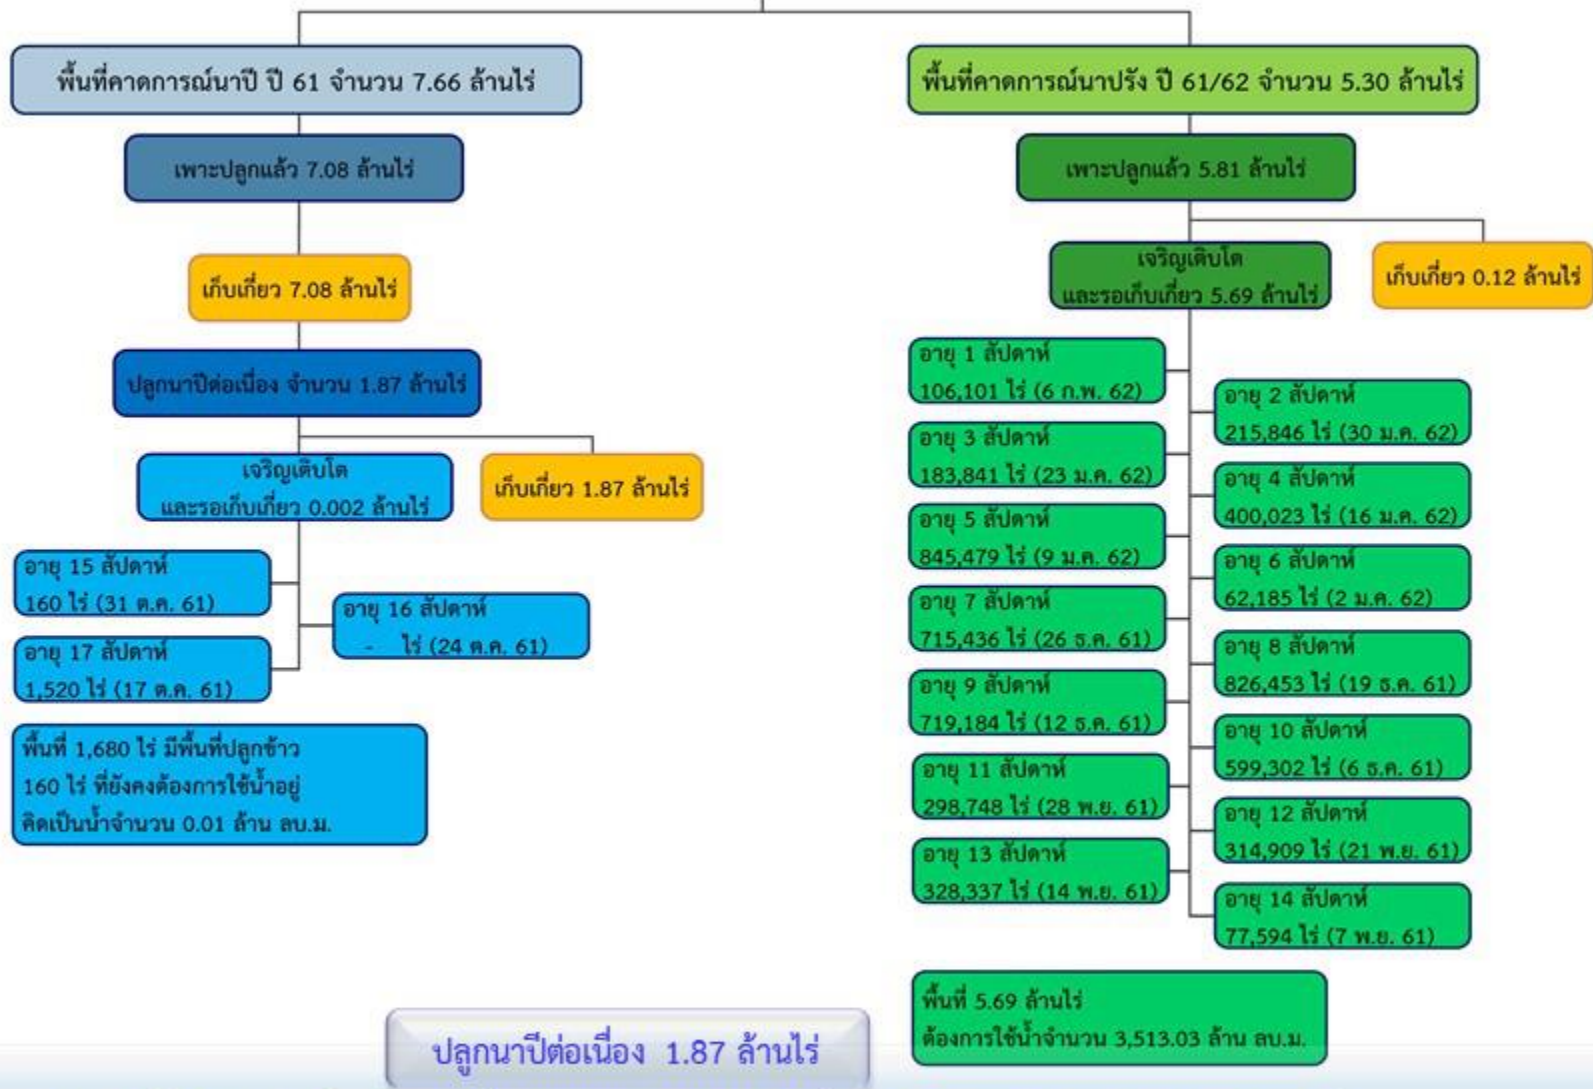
พื้นที่คาดการณ์นาปี ปี 61 จำนวน 7.66 ล้านไร่

เพาะปลูกแล้ว 7.08 ล้านไร่

เก็บเกี่ยว 7.08 ล้านไร่

ปลูกนาปีต่อเนื่อง จำนวน 1.87 ล้านไร่

เจริญเติบโต และรอเก็บเกี่ยว 0.002 ล้านไร่

เก็บเกี่ยว 1.87 ล้านไร่

อายุ 15 สัปดาห์ 160 ไร่ (31 ต.ค. 61)

อายุ 16 สัปดาห์ - ไร่ (24 ต.ค. 61)

อายุ 17 สัปดาห์ 1,520 ไร่ (17 ต.ค. 61)

พื้นที่ 1,680 ไร่ มีพื้นที่ปลูกข้าว 160 ไร่ ที่ยังคงต้องการใช้น้ำอยู่ คิดเป็นน้ำจำนวน 0.01 ล้าน ลบ.ม.

ปลูกนาปีต่อเนื่อง 1.87 ล้านไร่

พื้นที่คาดการณ์นาปรัง ปี 61/62 จำนวน 5.30 ล้านไร่

เพาะปลูกแล้ว 5.81 ล้านไร่

เจริญเติบโต และรอเก็บเกี่ยว 5.69 ล้านไร่

เก็บเกี่ยว 0.12 ล้านไร่

อายุ 1 สัปดาห์ 106,101 ไร่ (6 ก.พ. 62)

อายุ 2 สัปดาห์ 215,846 ไร่ (30 ม.ค. 62)

อายุ 3 สัปดาห์ 183,841 ไร่ (23 ม.ค. 62)

อายุ 4 สัปดาห์ 400,023 ไร่ (16 ม.ค. 62)

อายุ 5 สัปดาห์ 845,479 ไร่ (9 ม.ค. 62)

อายุ 6 สัปดาห์ 62,185 ไร่ (2 ม.ค. 62)

อายุ 7 สัปดาห์ 715,436 ไร่ (26 ธ.ค. 61)

อายุ 8 สัปดาห์ 826,453 ไร่ (19 ธ.ค. 61)

อายุ 9 สัปดาห์ 719,184 ไร่ (12 ธ.ค. 61)

อายุ 10 สัปดาห์ 599,302 ไร่ (6 ธ.ค. 61)

อายุ 11 สัปดาห์ 298,748 ไร่ (28 พ.ย. 61)

อายุ 12 สัปดาห์ 314,909 ไร่ (21 พ.ย. 61)

อายุ 13 สัปดาห์ 328,337 ไร่ (14 พ.ย. 61)

อายุ 14 สัปดาห์ 77,594 ไร่ (7 พ.ย. 61)

พื้นที่ 5.69 ล้านไร่ ต้องการใช้น้ำจำนวน 3,513.03 ล้าน ลบ.ม.